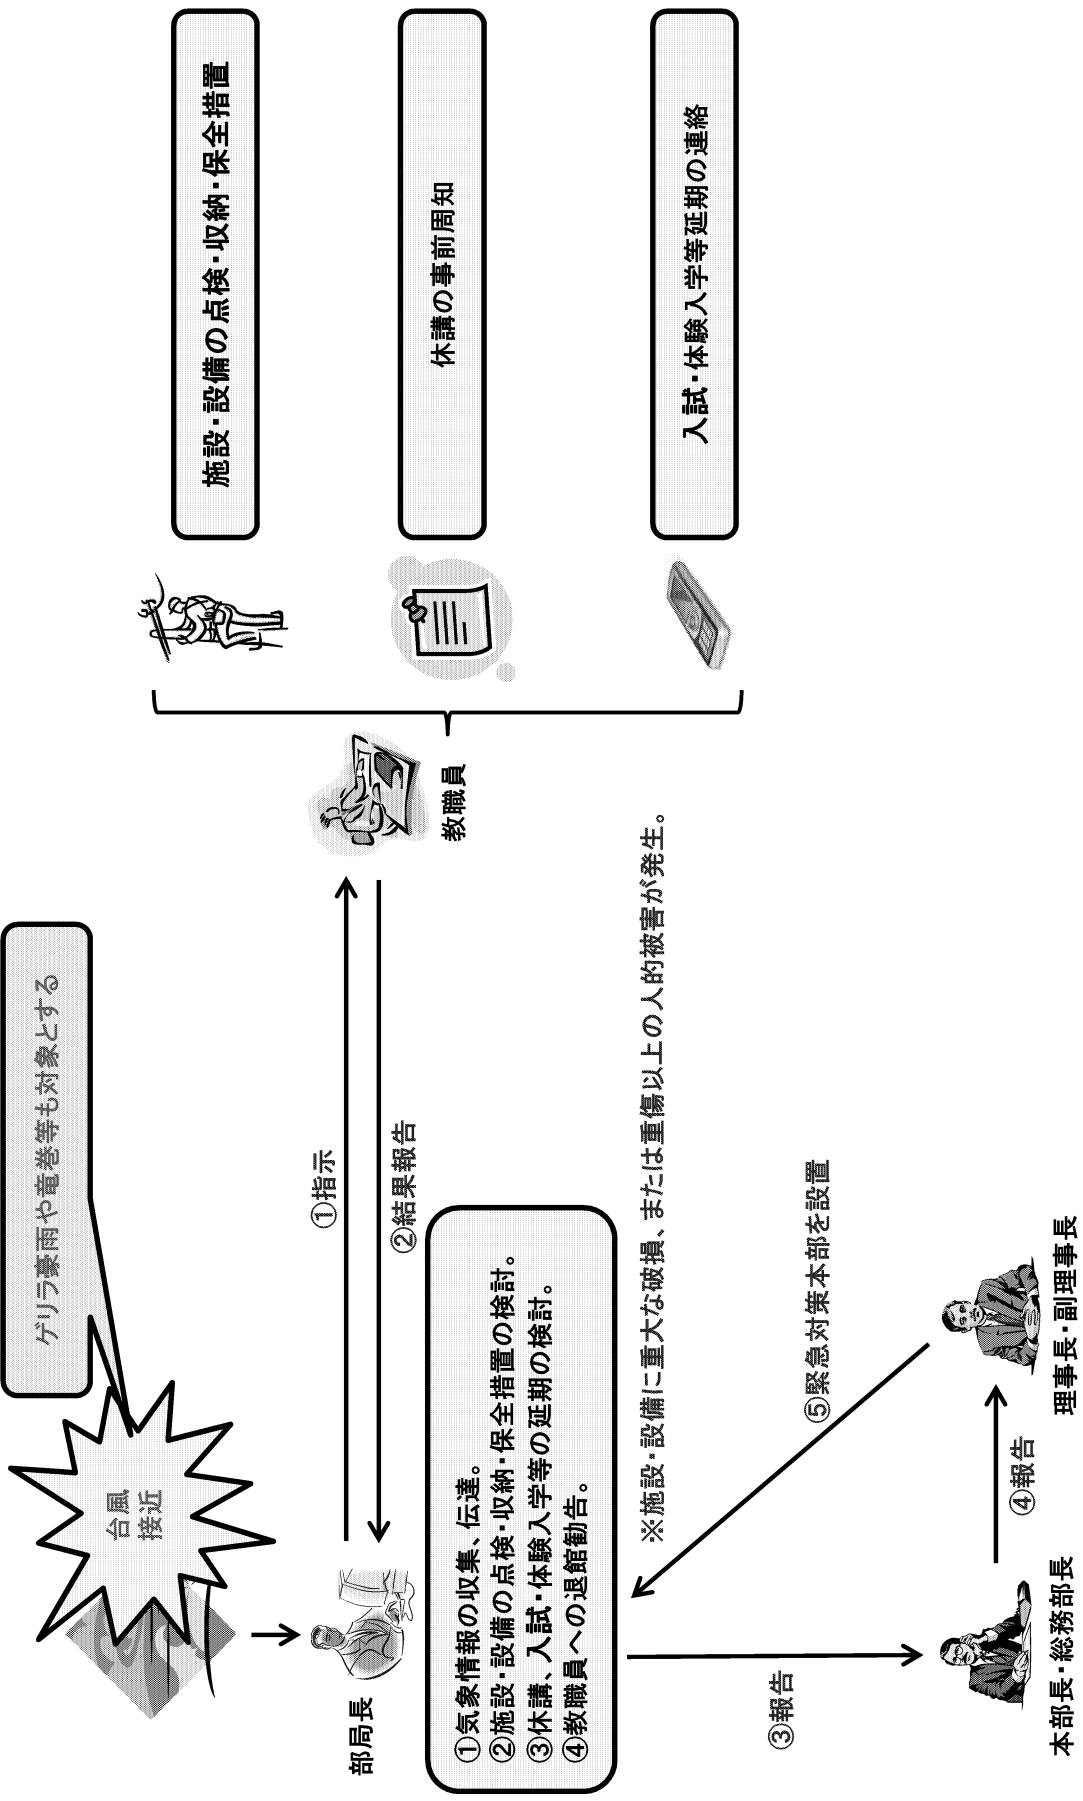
台風接近

ゲリラ豪雨や竜巻等も対象とする

部局長

①指示

②結果報告

教職員

施設・設備の点検・収納・保全措置

休講の事前周知

入試・体験入学等延期の連絡

①気象情報の収集、伝達。
②施設・設備の点検・収納・保全措置の検討。
③休講、入試・体験入学等の延期の検討。
④教職員への退館勧告。

※施設・設備に重大な破損、または重傷以上の人的被害が発生。

③報告

⑤緊急対策本部を設置

本部長・総務部長

④報告

理事長・副理事長